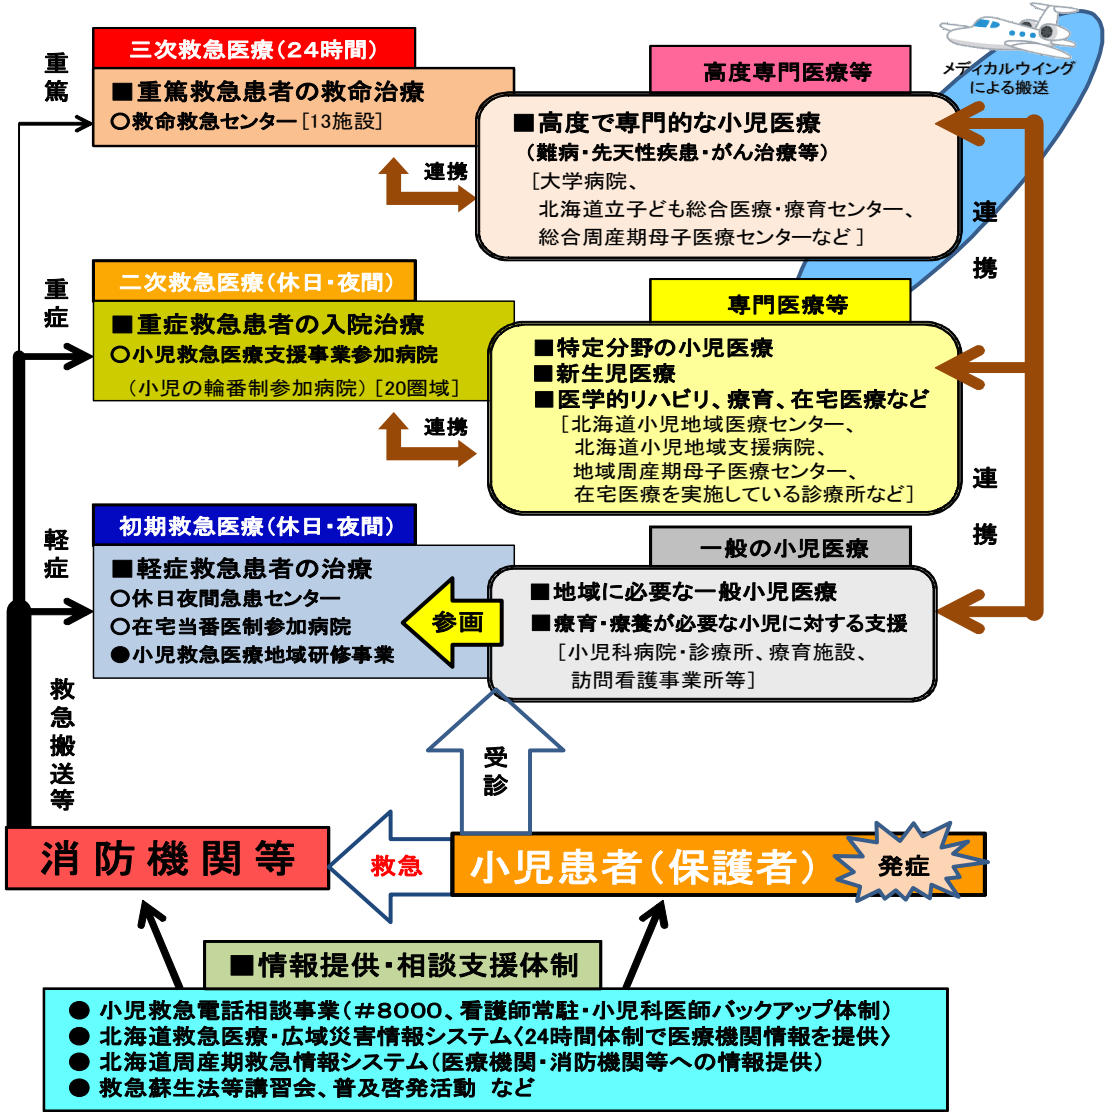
重篤

三次救急医療（24時間）

■重篤救急患者の救命治療
○救命救急センター［13施設］

連携

高度専門医療等

■高度で専門的な小児医療
（難病・先天性疾患・がん治療等）
［大学病院、
北海道立子ども総合医療・療育センター、
総合周産期母子医療センターなど］

メディカルウイング
による搬送

連携

重症

二次救急医療（休日・夜間）

■重症救急患者の入院治療
○小児救急医療支援事業参加病院
（小児の輪番制参加病院）［20圏域］

連携

専門医療等

■特定分野の小児医療
■新生児医療
■医学的リハビリ、療育、在宅医療など
［北海道小児地域医療センター、
北海道小児地域支援病院、
地域周産期母子医療センター、
在宅医療を実施している診療所など］

連携

軽症

初期救急医療（休日・夜間）

■軽症救急患者の治療
○休日夜間急患センター
○在宅当番医制参加病院
●小児救急医療地域研修事業

参画

一般の小児医療

■地域に必要な一般小児医療
■療育・療養が必要な小児に対する支援
［小児科病院・診療所、療育施設、
訪問看護事業所等］

救急搬送等

受診

消防機関等

救急

小児患者（保護者）

発症

■情報提供・相談支援体制

● 小児救急電話相談事業（＃8000、看護師常駐・小児科医師バックアップ体制）
● 北海道救急医療・広域災害情報システム〈24時間体制で医療機関情報を提供〉
● 北海道周産期救急情報システム（医療機関・消防機関等への情報提供）
● 救急蘇生法等講習会、普及啓発活動 など